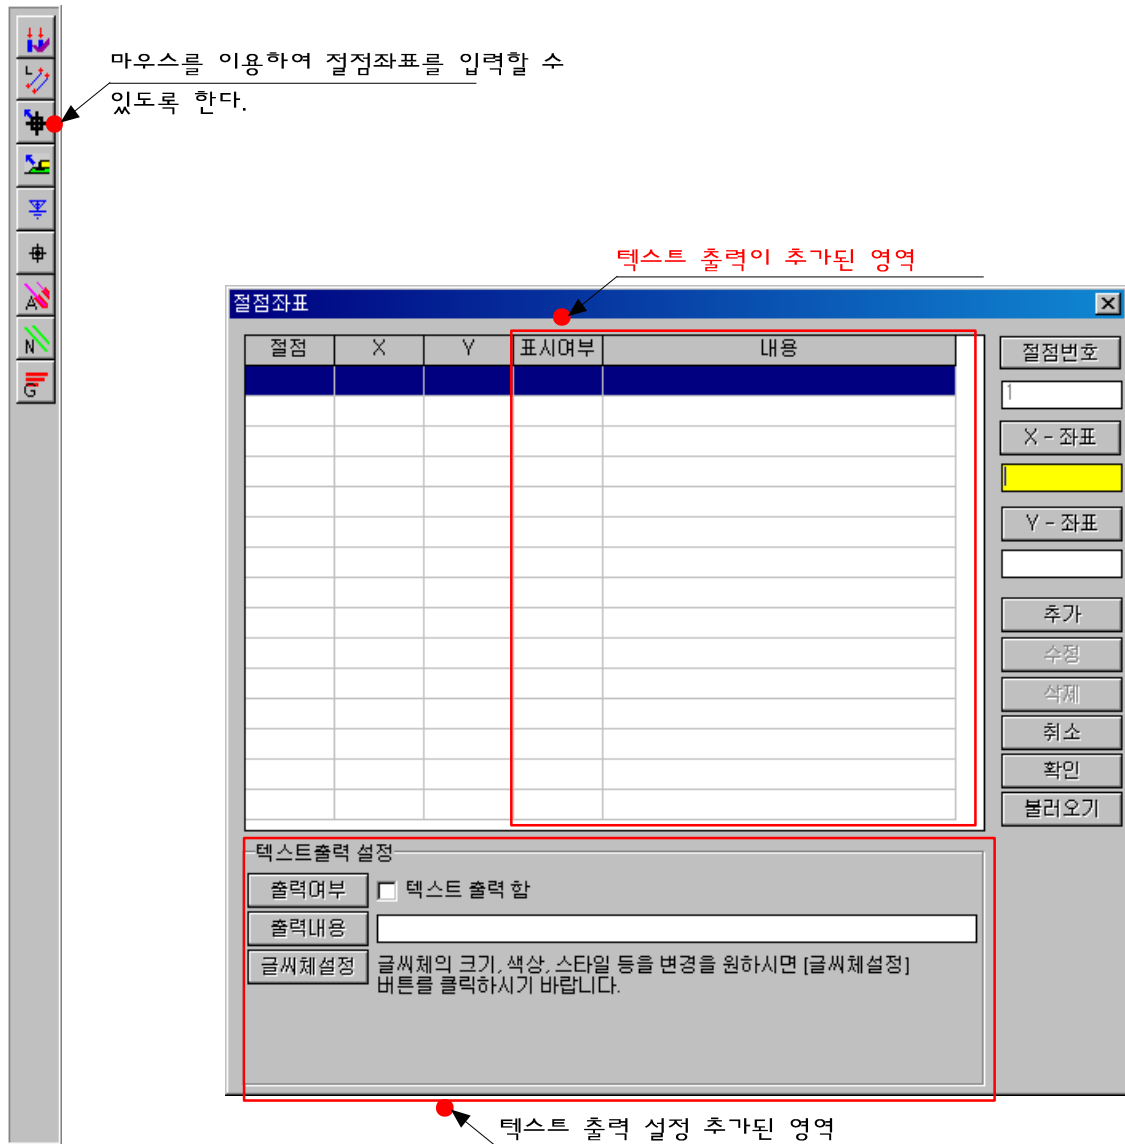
마우스를 이용하여 절점좌표를 입력할 수 있도록 한다.

텍스트 출력이 추가된 영역

절점좌표

| 절점 | X | Y | 표시여부 | 내용 |
|---|---|---|---|---|

절점번호
1
X - 좌표
Y - 좌표
추가
수정
삭제
취소
확인
불러오기

텍스트출력 설정
출력여부
텍스트 출력 함
출력내용
글씨체설정
글씨체의 크기, 색상, 스타일 등을 변경을 원하시면 [글씨체설정] 버튼를 클릭하시기 바랍니다.

텍스트 출력 설정 추가된 영역